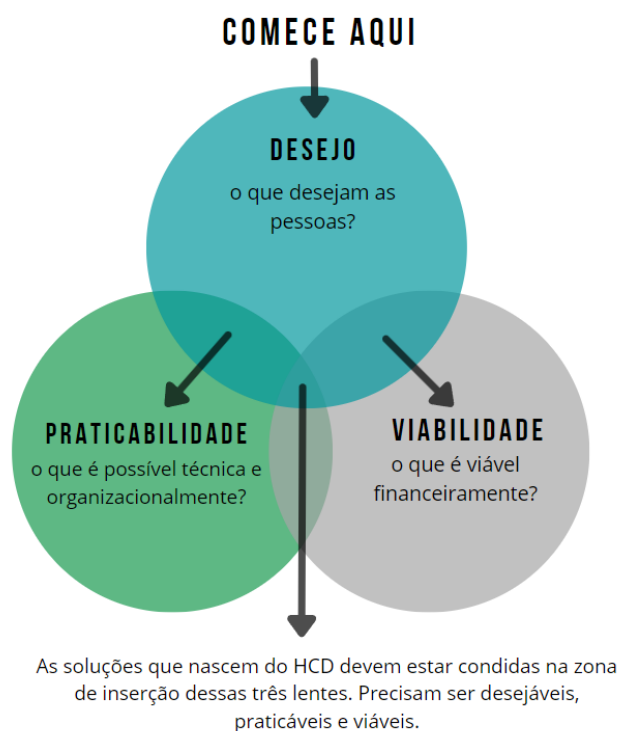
COMECE AQUI

DESEJO

o que desejam as pessoas?

PRATICABILIDADE

o que é possível técnica e organizacionalmente?

VIABILIDADE

o que é viável financeiramente?

As soluções que nascem do HCD devem estar condidas na zona de inserção dessas três lentes. Precisam ser desejáveis, praticáveis e viáveis.